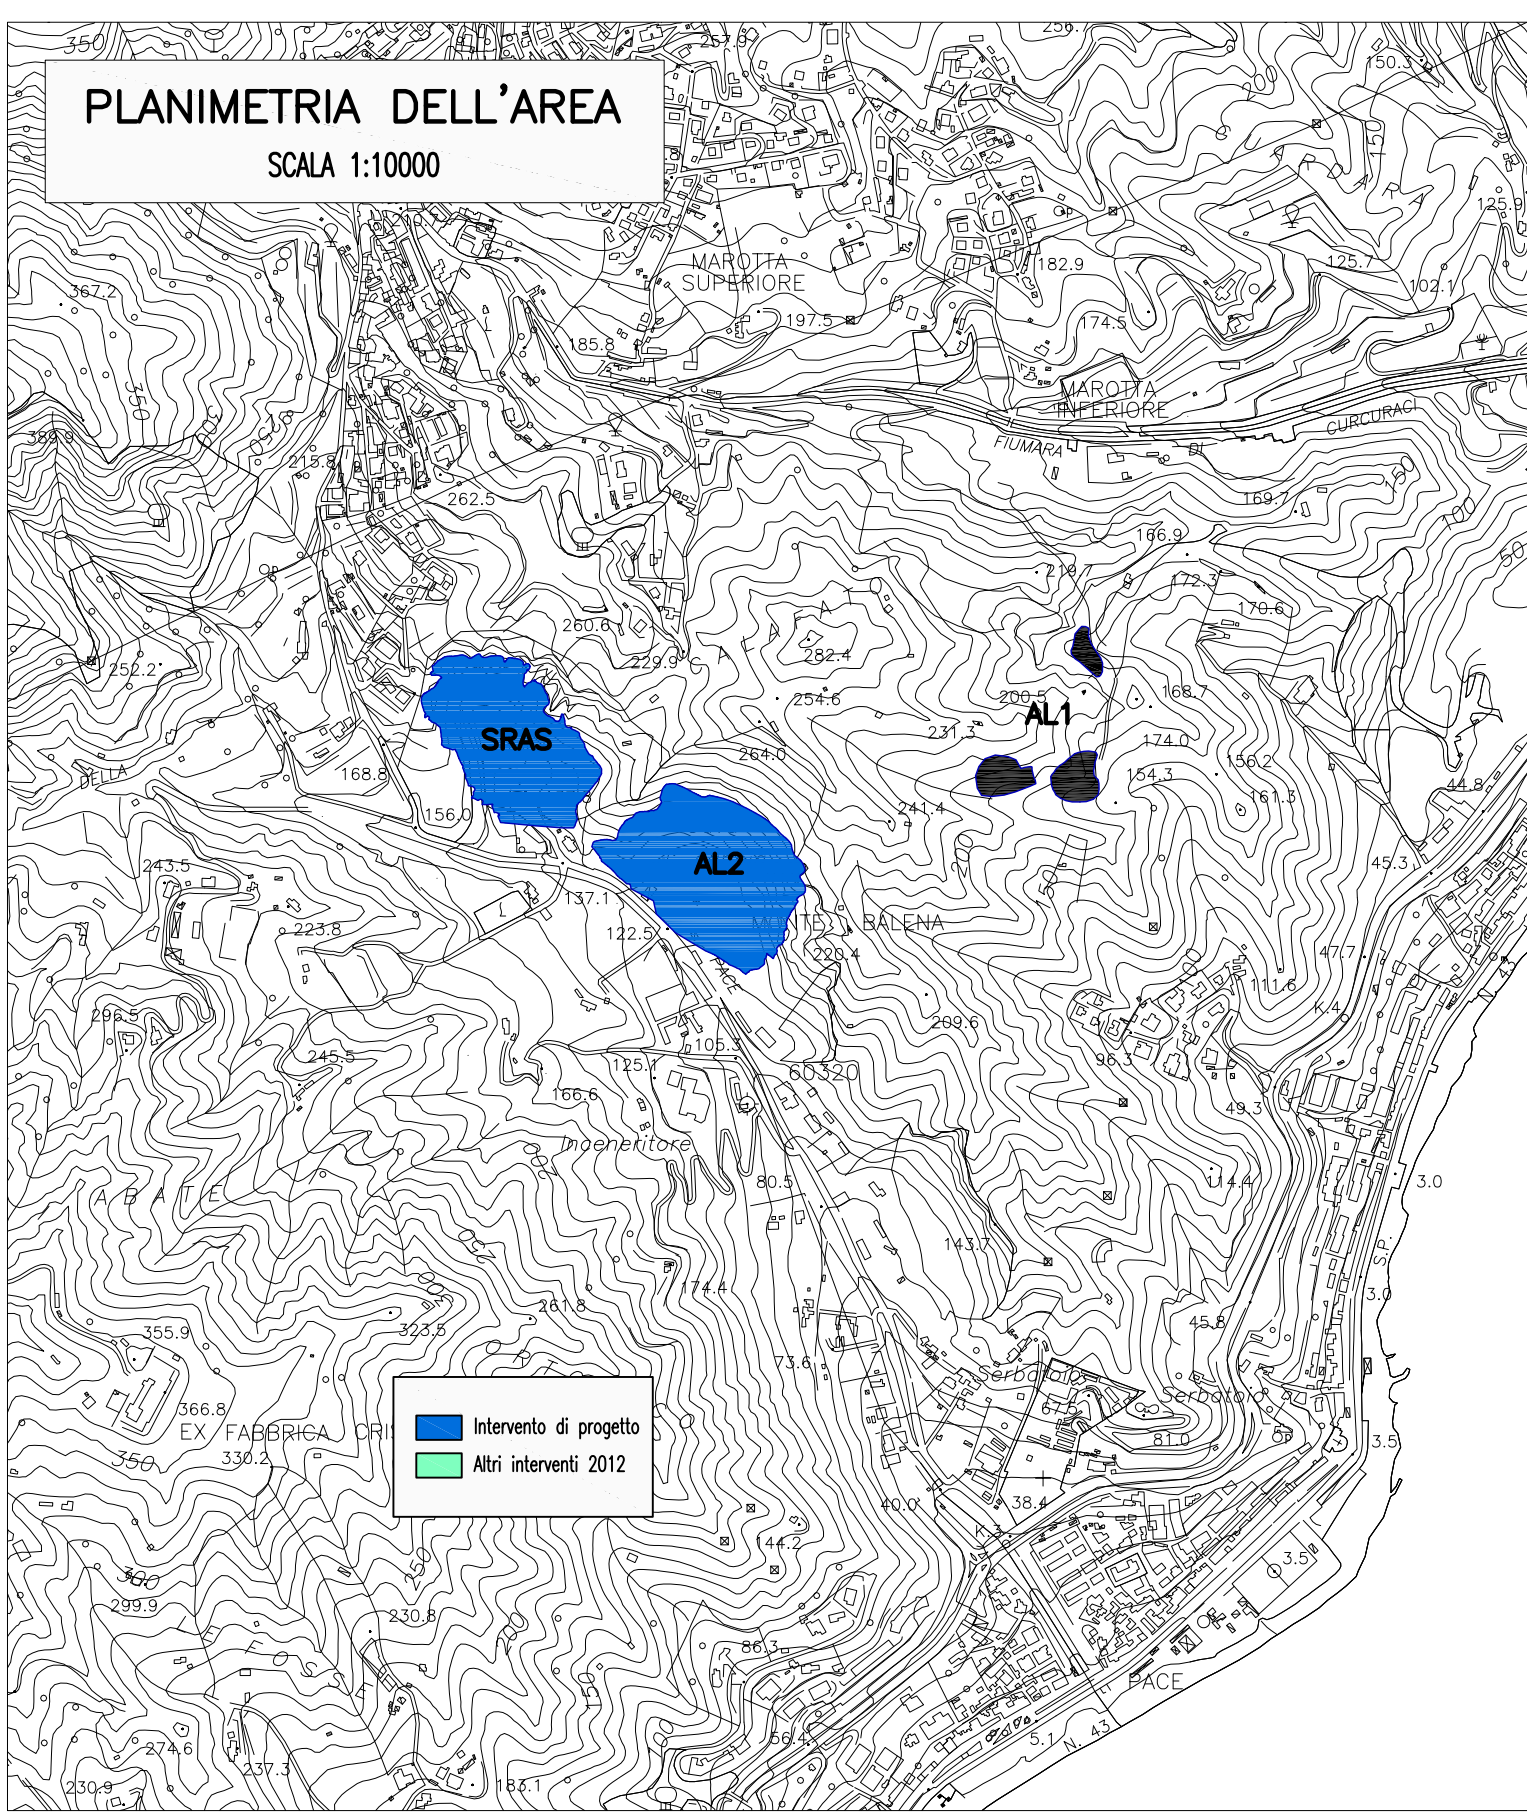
PLANIMETRIA DELL'AREA
SCALA 1:10000

350
257.3
256.
150.3
200
125.9
125.7
102.1
MAROTTA SUPERIORE
182.9
367.2
197.5
174.5
185.8
MAROTTA INFERIORE
350
389.9
FIUMARA
DI
CURCURACI
215.8
262.5
169.7
166.9
219.7
172.3
170.6
260.6
282.4
229.9
252.2
254.6
200.5
168.7
AL1
SRAS
231.3
174.0
264.0
156.2
154.3
168.8
DELLA
161.3
44.8
156.0
241.4
AL2
45.3
243.5
137.1
MONTE BALENA
223.8
122.5
220.4
47.7
111.6
296.5
209.6
K.4
245.5
105.3
96.3
125.1
60320
166.6
49.3
Inceneritore
A B A T E
80.5
114.4
3.0
143.7
174.4
261.8
355.9
323.5
3.0
73.6
45.8
Serbatoio
Serbatoio
366.8
EX FABBRICA
67.5
81.0
3.5
350
330.2
40.0
38.4
K.3
144.2
300
3.5
299.9
230.8
86.3
PACE
274.6
56.4
5.1
N. 43
237.3
230.9
183.1

Intervento di progetto
Altri interventi 2012